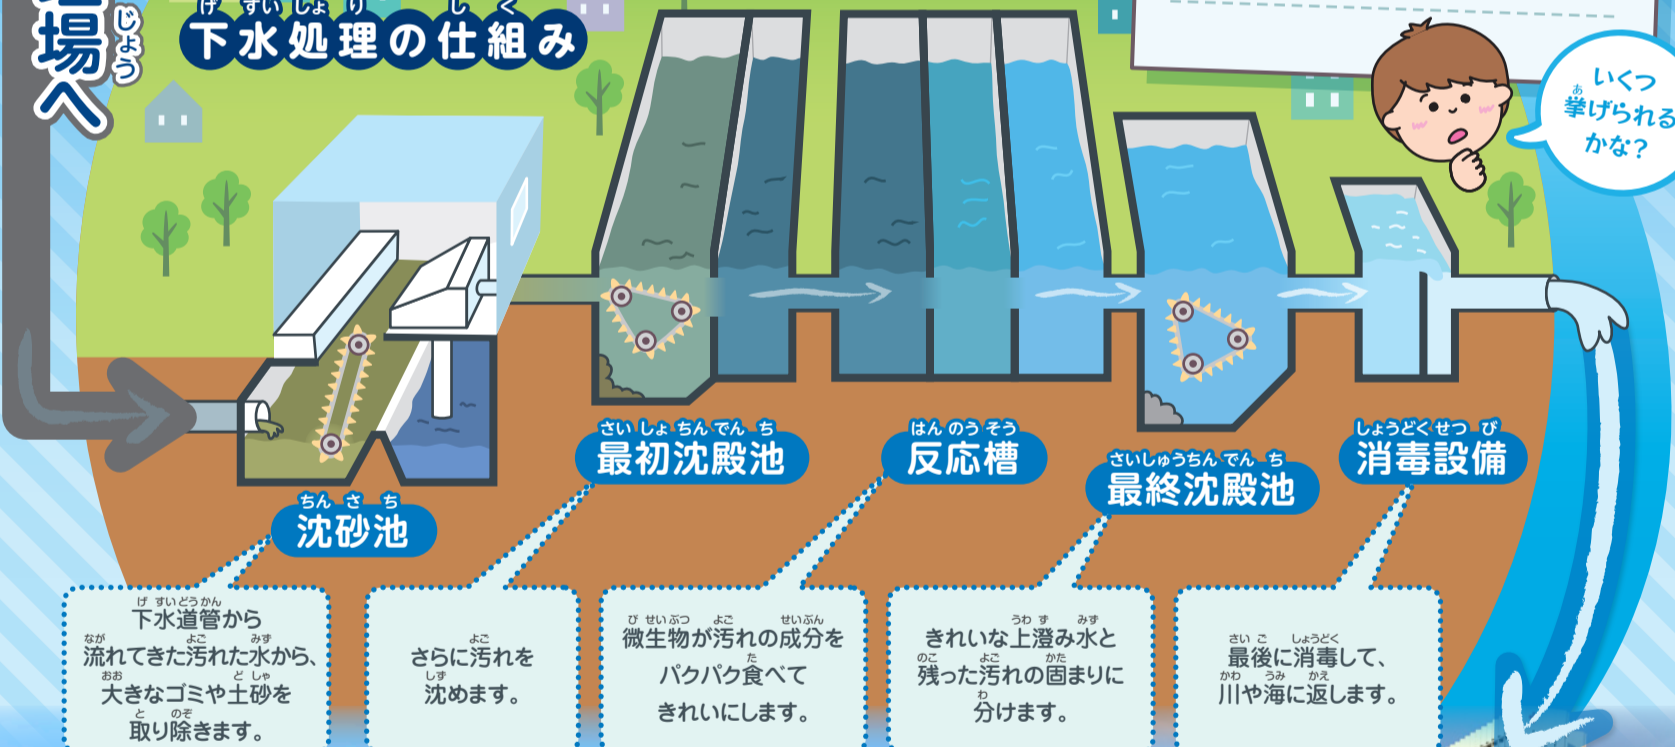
場へ

下水処理の仕組み

いくつ挙げられるかな?

最初沈殿池

反応槽

最終沈殿池

消毒設備

沈砂池

下水道管から流れてきた汚れた水から、大きなゴミや土砂を取り除きます。

さらに汚れを沈めます。

微生物が汚れの成分をパクパク食べてきれいにします。

きれいな上澄み水と残った汚れの固まりに分けます。

最後に消毒して、川や海に返します。